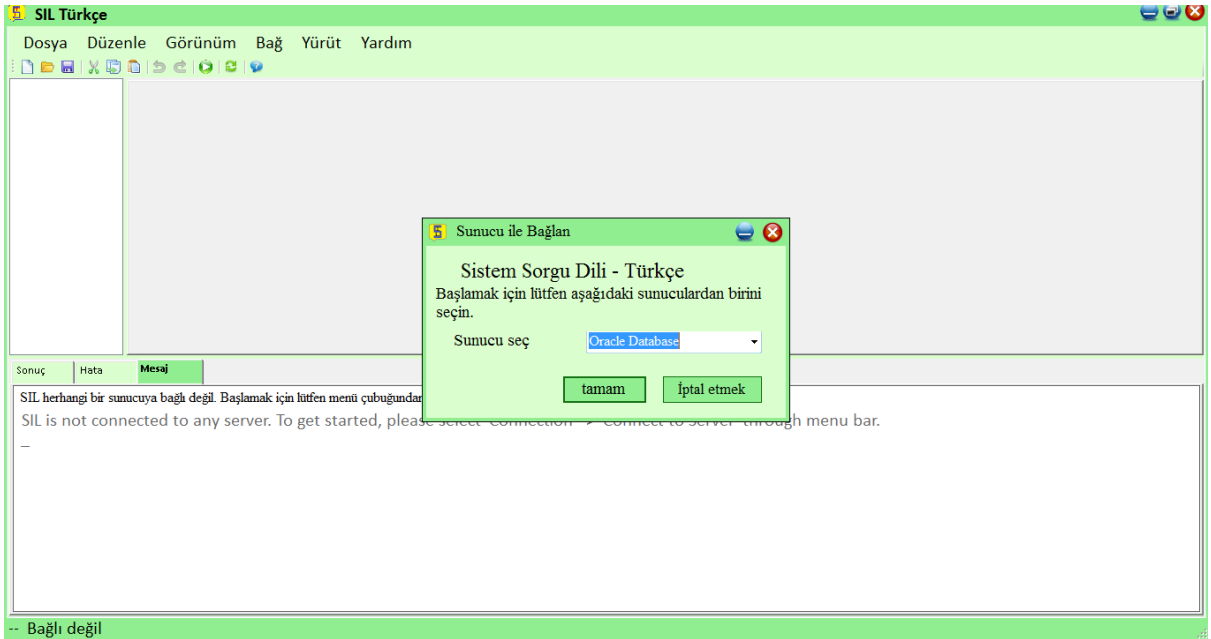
SIL Türkçe

Dosya Düzenle Görünüm Bağ Yürüt Yardım

Sunucu ile Bağlan

Sistem Sorgu Dili - Türkçe

Başlamak için lütfen aşağıdaki sunuculardan birini seçin.

Sunucu seç Oracle Database

tamam İptal etmek

Sonuç Hata Mesaj

SIL herhangi bir sunucuya bağlı değil. Başlamak için lütfen menü çubuğundan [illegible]

SIL is not connected to any server. To get started, please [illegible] through menu bar.

_

-- Bağlı değil